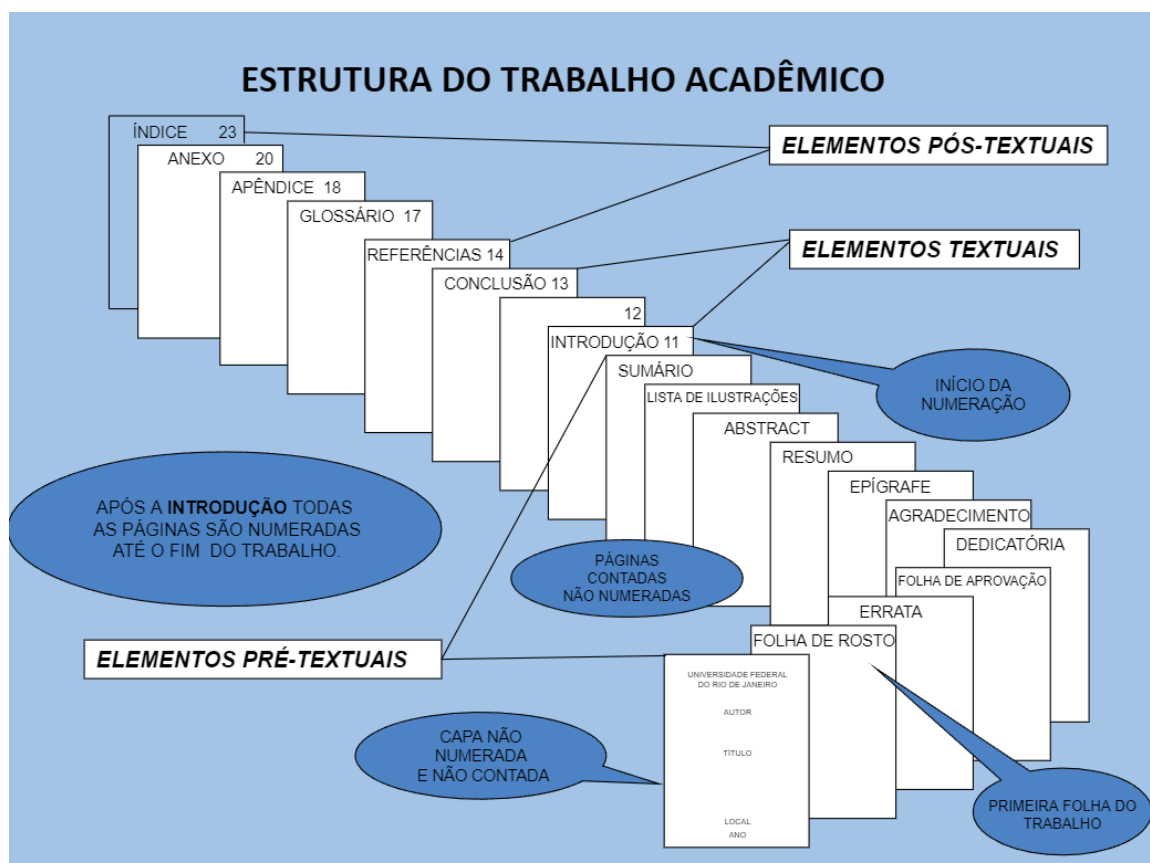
ESTRUTURA DO TRABALHO ACADÊMICO

ÍNDICE 23

ANEXO 20

APÊNDICE 18

GLOSSÁRIO 17

REFERÊNCIAS 14

CONCLUSÃO 13

12

INTRODUÇÃO 11

SUMÁRIO

LISTA DE ILUSTRAÇÕES

ABSTRACT

RESUMO

EPÍGRAFE

AGRADECIMENTO

DEDICATÓRIA

FOLHA DE APROVAÇÃO

ERRATA

FOLHA DE ROSTO

UNIVERSIDADE FEDERAL DO RIO DE JANEIRO

AUTOR

TÍTULO

LOCAL
ANO

ELEMENTOS PÓS-TEXTUAIS

ELEMENTOS TEXTUAIS

INÍCIO DA NUMERAÇÃO

APÓS A INTRODUÇÃO TODAS AS PÁGINAS SÃO NUMERADAS ATÉ O FIM DO TRABALHO.

PÁGINAS CONTADAS NÃO NUMERADAS

ELEMENTOS PRÉ-TEXTUAIS

CAPA NÃO NUMERADA E NÃO CONTADA

PRIMEIRA FOLHA DO TRABALHO